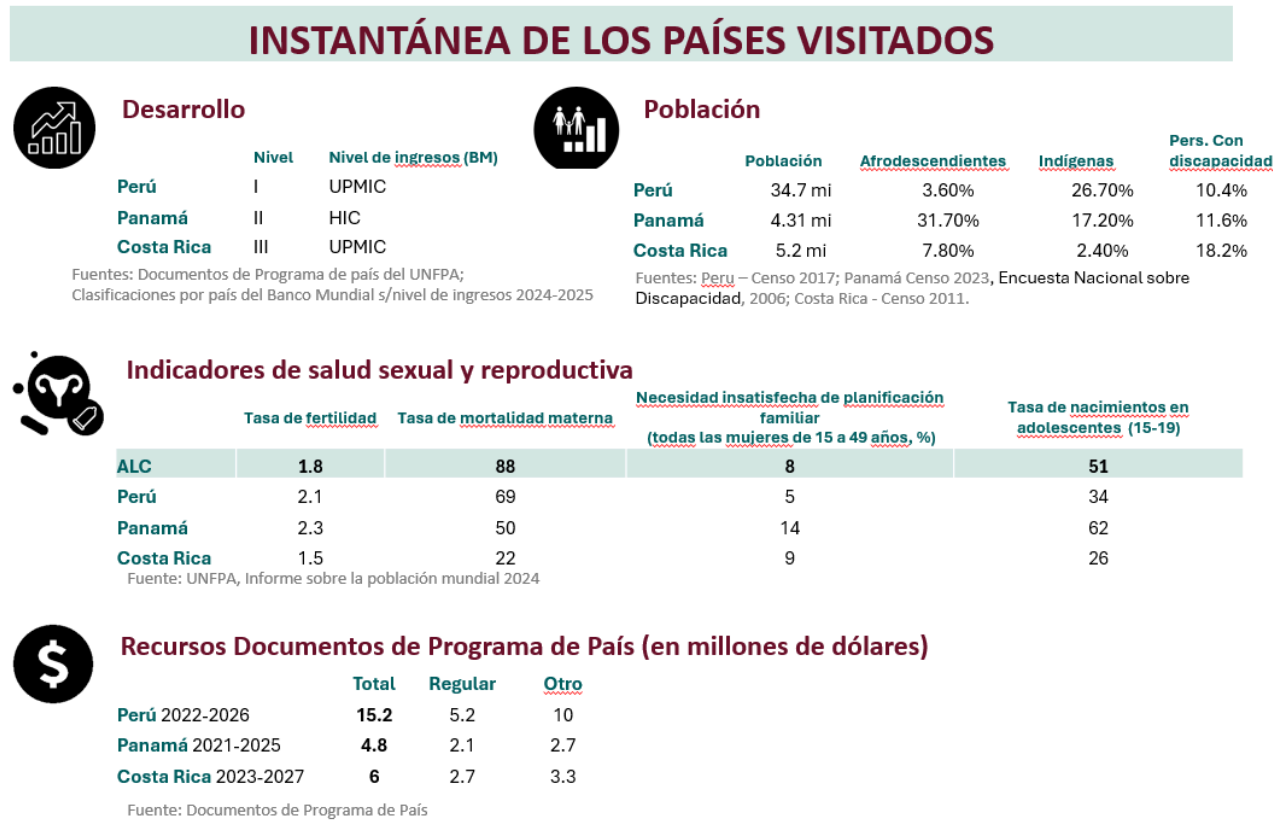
INSTANTÁNEA DE LOS PAÍSES VISITADOS

Desarrollo

| | Nivel | Nivel de ingresos (BM) |
|---|---|---|
| Perú | I | UPMIC |
| Panamá | II | HIC |
| Costa Rica | III | UPMIC |

Fuentes: Documentos de Programa de país del UNFPA; Clasificaciones por país del Banco Mundial s/nivel de ingresos 2024-2025

Población

| | Población | Afrodescendientes | Indígenas | Pers. Con discapacidad |
|---|---|---|---|---|
| Perú | 34.7 mi | 3.60% | 26.70% | 10.4% |
| Panamá | 4.31 mi | 31.70% | 17.20% | 11.6% |
| Costa Rica | 5.2 mi | 7.80% | 2.40% | 18.2% |

Fuentes: Peru – Censo 2017; Panamá Censo 2023, Encuesta Nacional sobre Discapacidad, 2006; Costa Rica - Censo 2011.

Indicadores de salud sexual y reproductiva

| | Tasa de fertilidad | Tasa de mortalidad materna | Necesidad insatisfecha de planificación familiar (todas las mujeres de 15 a 49 años, %) | Tasa de nacimientos en adolescentes (15-19) |
|---|---|---|---|---|
| ALC | 1.8 | 88 | 8 | 51 |
| Perú | 2.1 | 69 | 5 | 34 |
| Panamá | 2.3 | 50 | 14 | 62 |
| Costa Rica | 1.5 | 22 | 9 | 26 |

Fuente: UNFPA, Informe sobre la población mundial 2024

Recursos Documentos de Programa de País (en millones de dólares)

| | Total | Regular | Otro |
|---|---|---|---|
| Perú 2022-2026 | 15.2 | 5.2 | 10 |
| Panamá 2021-2025 | 4.8 | 2.1 | 2.7 |
| Costa Rica 2023-2027 | 6 | 2.7 | 3.3 |

Fuente: Documentos de Programa de País